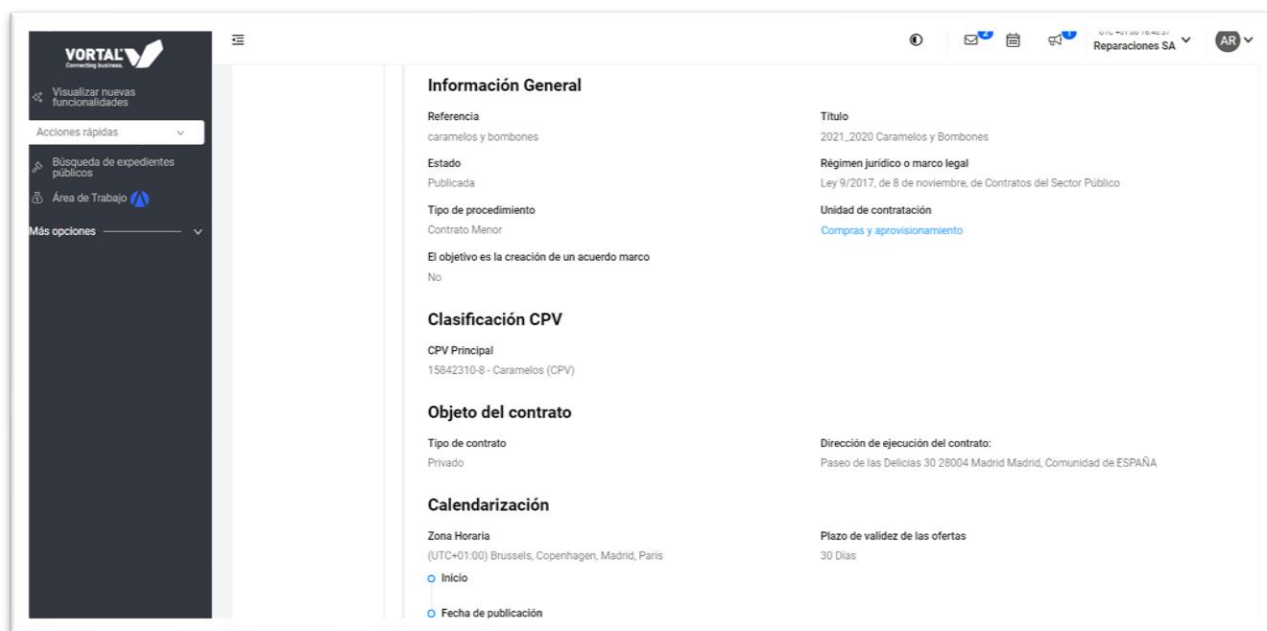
VORTAL
Connecting business.

Visualizar nuevas funcionalidades

Acciones rápidas

Búsqueda de expedientes públicos

Área de Trabajo

Más opciones

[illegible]
Reparaciones SA
AR

Información General

Referencia
caramelos y bombones

Título
2021_2020 Caramelos y Bombones

Estado
Publicada

Régimen jurídico o marco legal
Ley 9/2017, de 8 de noviembre, de Contratos del Sector Público

Tipo de procedimiento
Contrato Menor

Unidad de contratación
Compras y aprovisionamiento

El objetivo es la creación de un acuerdo marco
No

Clasificación CPV

CPV Principal
15842310-8 - Caramelos (CPV)

Objeto del contrato

Tipo de contrato
Privado

Dirección de ejecución del contrato:
Paseo de las Delicias 30 28004 Madrid Madrid, Comunidad de ESPAÑA

Calendarización

Zona Horaria
(UTC+01:00) Brussels, Copenhagen, Madrid, Paris

Plazo de validez de las ofertas
30 Días

Inicio

Fecha de publicación